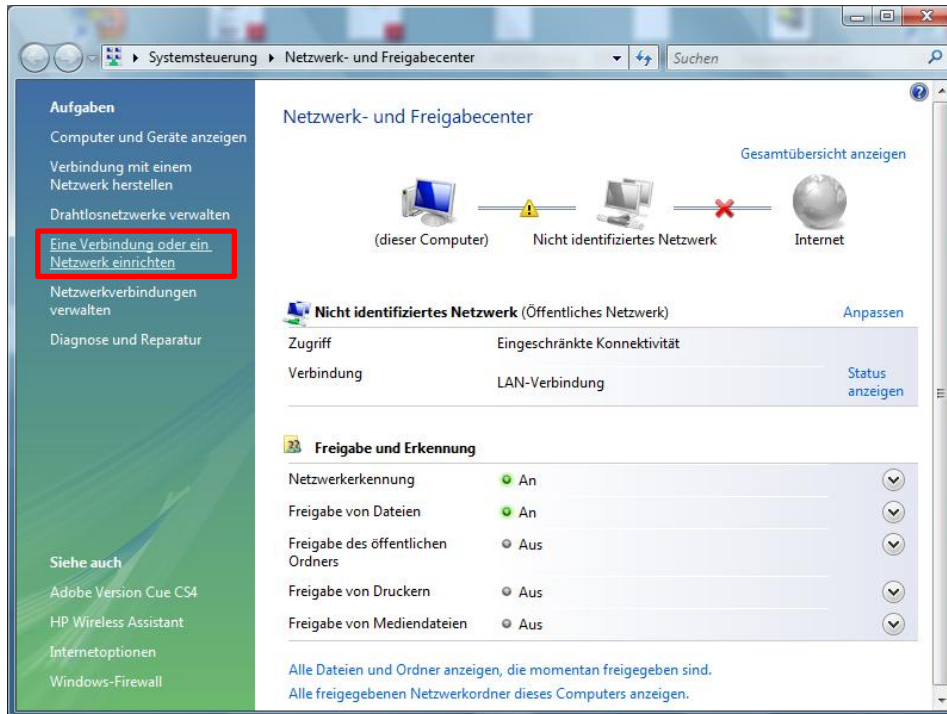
▸ Systemsteuerung ▸ Netzwerk- und Freigabecenter

Suchen

Aufgaben
Computer und Geräte anzeigen
Verbindung mit einem Netzwerk herstellen
Drahtlosnetzwerke verwalten
Eine Verbindung oder ein Netzwerk einrichten
Netzwerkverbindungen verwalten
Diagnose und Reparatur

Siehe auch
Adobe Version Cue CS4
HP Wireless Assistant
Internetoptionen
Windows-Firewall

Netzwerk- und Freigabecenter

Gesamtübersicht anzeigen

(dieser Computer)
Nicht identifiziertes Netzwerk
Internet

Nicht identifiziertes Netzwerk (Öffentliches Netzwerk)
Anpassen

| | | |
|---|---|---|
| Zugriff | Eingeschränkte Konnektivität | |
| Verbindung | LAN-Verbindung | Status anzeigen |

Freigabe und Erkennung

| | |
|---|---|
| Netzwerkerkennung | An |
| Freigabe von Dateien | An |
| Freigabe des öffentlichen Ordners | Aus |
| Freigabe von Druckern | Aus |
| Freigabe von Mediendateien | Aus |

Alle Dateien und Ordner anzeigen, die momentan freigegeben sind.
Alle freigegebenen Netzwerkordner dieses Computers anzeigen.